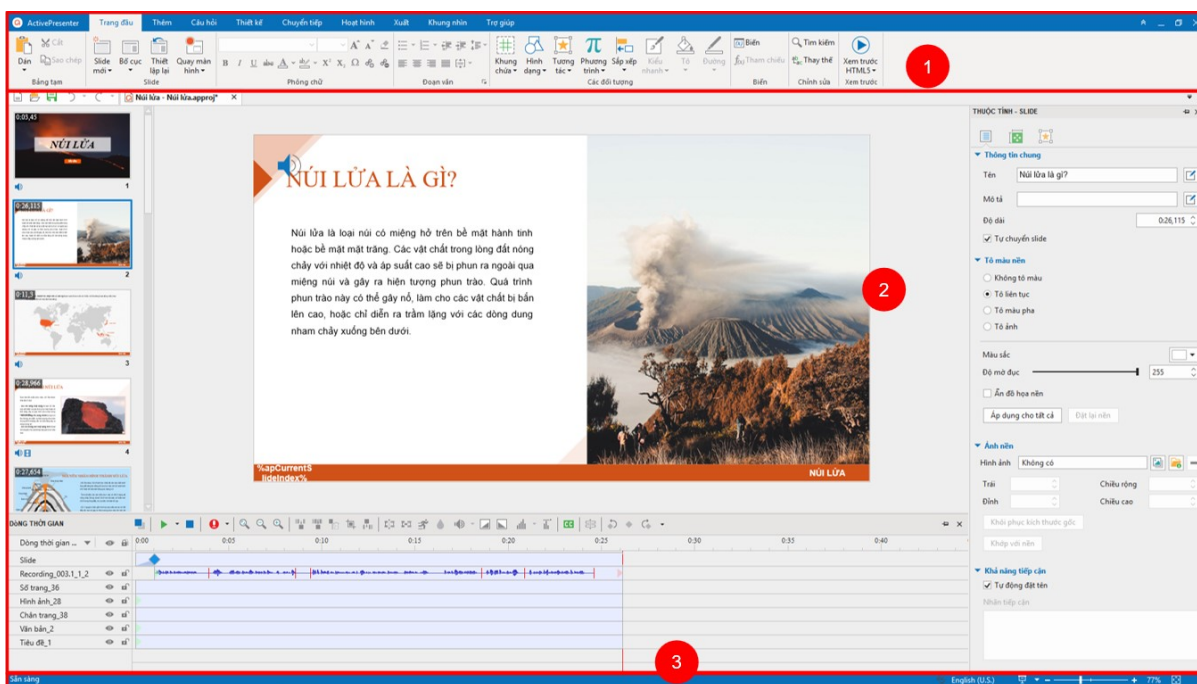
ActivePresenter Trang đầu Thêm Câu hỏi Thiết kế Chuyển tiếp Hoạt hình Xuất Khung nhìn Trợ giúp

Dán Cắt Sao chép Bảng tạm Slide mới Bố cục Thiết lập lại Quay màn hình Slide Phông chữ Đoạn văn Khung chứa Hình dạng Tương tác Phương trình Sắp xếp Kiểu nhanh Tô Đường Các đối tượng Biến Tham chiếu Biến Tìm kiếm Thay thế Chỉnh sửa Xem trước HTML5 Xem trước

1

Núi lửa - Núi lửa.approj*

0:05,45 NÚI LỬA 1
0:26,115 2
0:11,5 3
0:28,966 4
0:27,634

NÚI LỬA LÀ GÌ?

Núi lửa là loại núi có miệng hở trên bề mặt hành tinh hoặc bề mặt mặt trăng. Các vật chất trong lòng đất nóng chảy với nhiệt độ và áp suất cao sẽ bị phun ra ngoài qua miệng núi và gây ra hiện tượng phun trào. Quá trình phun trào này có thể gây nổ, làm cho các vật chất bị bắn lên cao, hoặc chỉ diễn ra trầm lặng với các dòng dung nham chảy xuống bên dưới.

%apCurrentSlideIndex%

NÚI LỬA

2

THUỘC TÍNH - SLIDE

Thông tin chung
Tên Núi lửa là gì?
Mô tả
Độ dài 0:26,115
Tự chuyển slide

Tô màu nền
Không tô màu
Tô liền tục
Tô màu pha
Tô ảnh
Màu sắc
Độ mờ đục 255
Ẩn đồ họa nền
Áp dụng cho tất cả Đặt lại nền

Ảnh nền
Hình ảnh Không có
Trái Chiều rộng
Đỉnh Chiều cao
Khôi phục kích thước gốc
Khớp với nền

Khả năng tiếp cận
Tự động đặt tên
Nhãn tiếp cận

DÒNG THỜI GIAN
Dòng thời gian ...
0:00 0:05 0:10 0:15 0:20 0:25 0:30 0:35 0:40
Slide
Recording_003.1_1_2
Số trang_36
Hình ảnh_28
Chân trang_38
Văn bản_2
Tiêu đề_1

3

Sẵn sàng English (U.S.) 77%